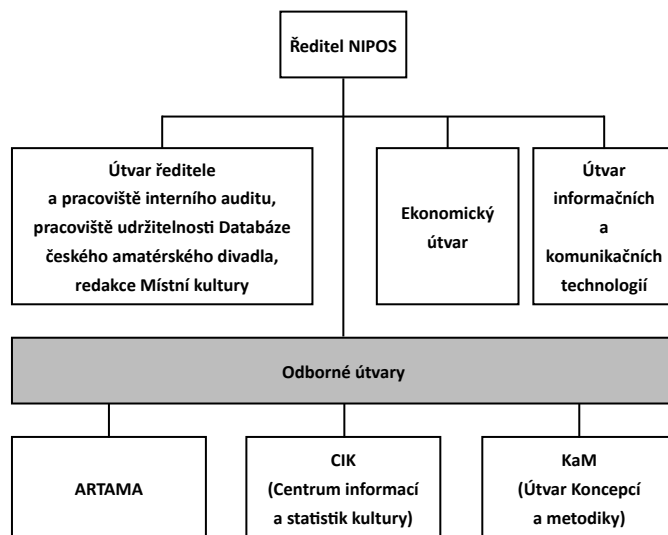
Ředitel NIPOS

Útvar ředitele a pracoviště interního auditu, pracoviště udržitelnosti Databáze českého amatérského divadla, redakce Místní kultury

Ekonomický útvar

Útvar informačních a komunikačních technologií

Odborné útvary

ARTAMA

CIK (Centrum informací a statistik kultury)

KaM (Útvar Koncepcí a metodiky)